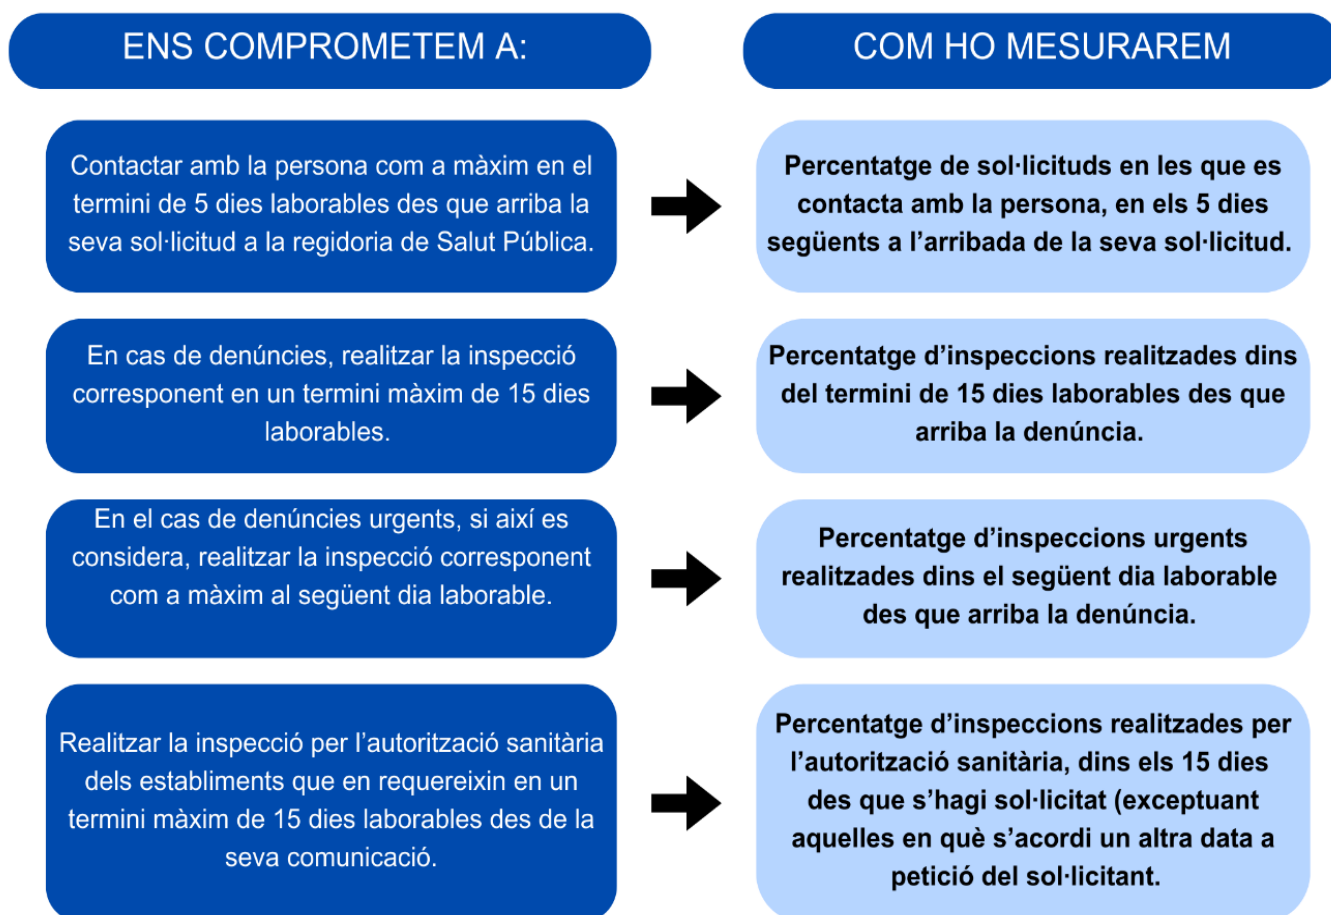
ENS COMPROMETEM A:

COM HO MESURAREM

Contactar amb la persona com a màxim en el termini de 5 dies laborables des que arriba la seva sol·licitud a la regidoria de Salut Pública.

Percentatge de sol·licituds en les que es contacta amb la persona, en els 5 dies següents a l'arribada de la seva sol·licitud.

En cas de denúncies, realitzar la inspecció corresponent en un termini màxim de 15 dies laborables.

Percentatge d'inspeccions realitzades dins del termini de 15 dies laborables des que arriba la denúncia.

En el cas de denúncies urgents, si així es considera, realitzar la inspecció corresponent com a màxim al següent dia laborable.

Percentatge d'inspeccions urgents realitzades dins el següent dia laborable des que arriba la denúncia.

Realitzar la inspecció per l'autorització sanitària dels establiments que en requereixin en un termini màxim de 15 dies laborables des de la seva comunicació.

Percentatge d'inspeccions realitzades per l'autorització sanitària, dins els 15 dies des que s'hagi sol·licitat (exceptuant aquelles en què s'acordi un altra data a petició del sol·licitant.